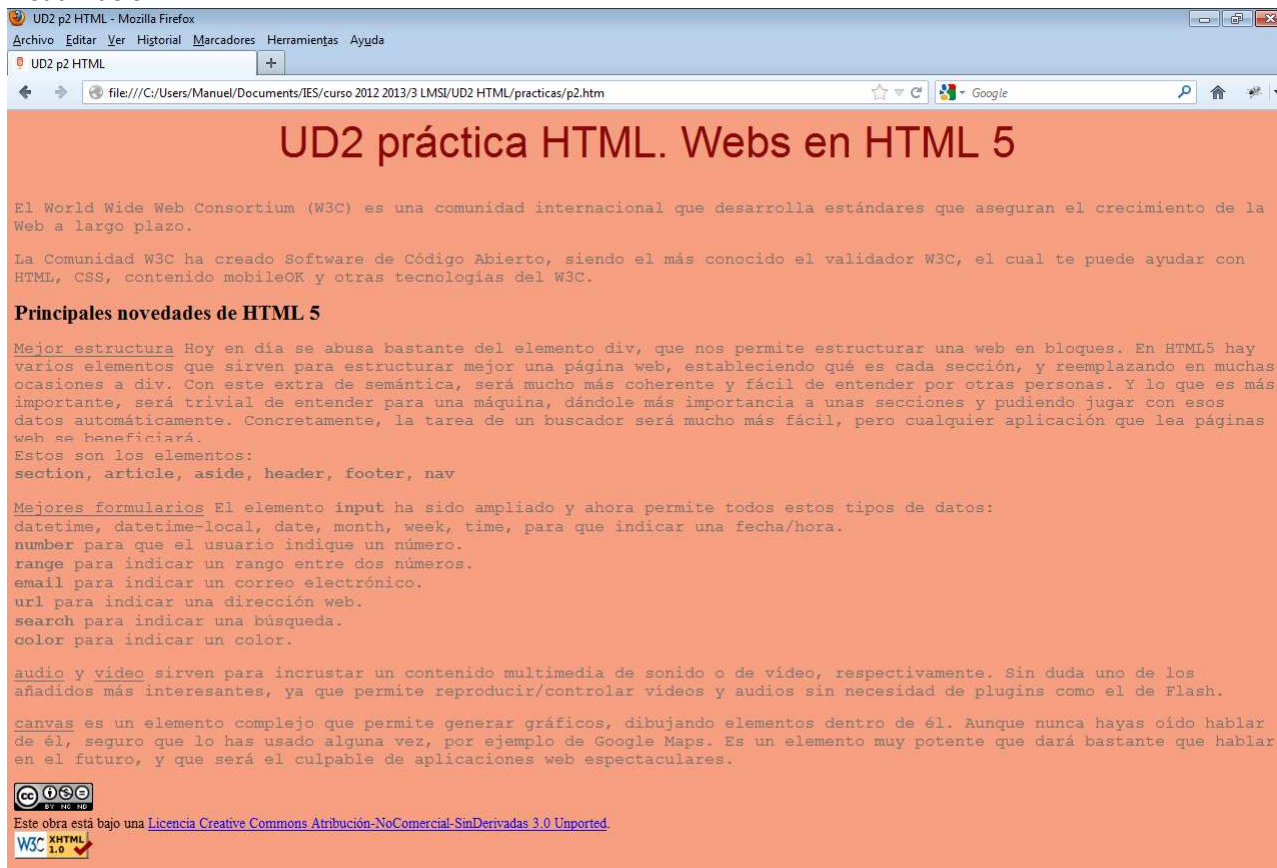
UD2 p2 HTML - Mozilla Firefox

Archivo Editar Ver Historial Marcadores Herramientas Ayuda

UD2 p2 HTML

file:///C:/Users/Manuel/Documents/IES/curso 2012 2013/3 LMSI/UD2 HTML/practicas/p2.htm

Google

UD2 práctica HTML. Webs en HTML 5

El World Wide Web Consortium (W3C) es una comunidad internacional que desarrolla estándares que aseguran el crecimiento de la Web a largo plazo.

La Comunidad W3C ha creado Software de Código Abierto, siendo el más conocido el validador W3C, el cual te puede ayudar con HTML, CSS, contenido mobileOK y otras tecnologías del W3C.

Principales novedades de HTML 5

Mejor estructura Hoy en día se abusa bastante del elemento div, que nos permite estructurar una web en bloques. En HTML5 hay varios elementos que sirven para estructurar mejor una página web, estableciendo qué es cada sección, y reemplazando en muchas ocasiones a div. Con este extra de semántica, será mucho más coherente y fácil de entender por otras personas. Y lo que es más importante, será trivial de entender para una máquina, dándole más importancia a unas secciones y pudiendo jugar con esos datos automáticamente. Concretamente, la tarea de un buscador será mucho más fácil, pero cualquier aplicación que lea páginas web se beneficiará.
Estos son los elementos:
section, article, aside, header, footer, nav

Mejores formularios El elemento input ha sido ampliado y ahora permite todos estos tipos de datos:
datetime, datetime-local, date, month, week, time, para que indicar una fecha/hora.
number para que el usuario indique un número.
range para indicar un rango entre dos números.
email para indicar un correo electrónico.
url para indicar una dirección web.
search para indicar una búsqueda.
color para indicar un color.

audio y video sirven para incrustar un contenido multimedia de sonido o de vídeo, respectivamente. Sin duda uno de los añadidos más interesantes, ya que permite reproducir/controlar vídeos y audios sin necesidad de plugins como el de Flash.

canvas es un elemento complejo que permite generar gráficos, dibujando elementos dentro de él. Aunque nunca hayas oído hablar de él, seguro que lo has usado alguna vez, por ejemplo de Google Maps. Es un elemento muy potente que dará bastante que hablar en el futuro, y que será el culpable de aplicaciones web espectaculares.

BY NC ND

Este obra está bajo una Licencia Creative Commons Atribución-NoComercial-SinDerivadas 3.0 Unported.

W3C XHTML 1.0